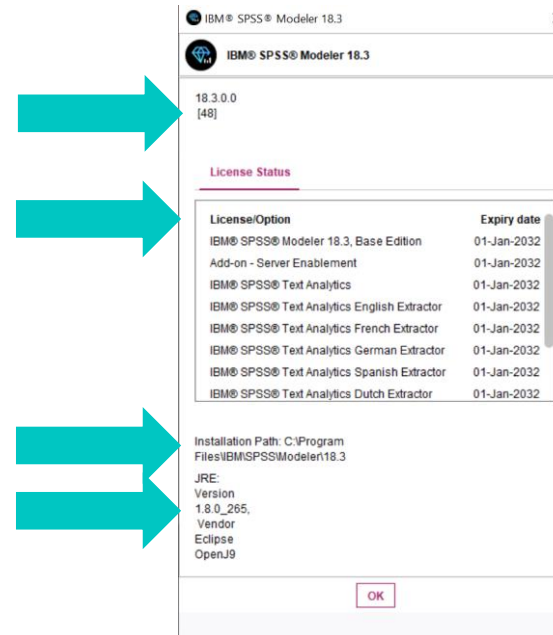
IBM® SPSS® Modeler 18.3

IBM® SPSS® Modeler 18.3

18.3.0.0
[48]

License Status

| License/Option | Expiry date |
|---|---|
| IBM® SPSS® Modeler 18.3, Base Edition | 01-Jan-2032 |
| Add-on - Server Enablement | 01-Jan-2032 |
| IBM® SPSS® Text Analytics | 01-Jan-2032 |
| IBM® SPSS® Text Analytics English Extractor | 01-Jan-2032 |
| IBM® SPSS® Text Analytics French Extractor | 01-Jan-2032 |
| IBM® SPSS® Text Analytics German Extractor | 01-Jan-2032 |
| IBM® SPSS® Text Analytics Spanish Extractor | 01-Jan-2032 |
| IBM® SPSS® Text Analytics Dutch Extractor | 01-Jan-2032 |

Installation Path: C:\Program Files\IBM\SPSS\Modeler\18.3

JRE:
Version
1.8.0_265,
Vendor
Eclipse
OpenJ9

OK